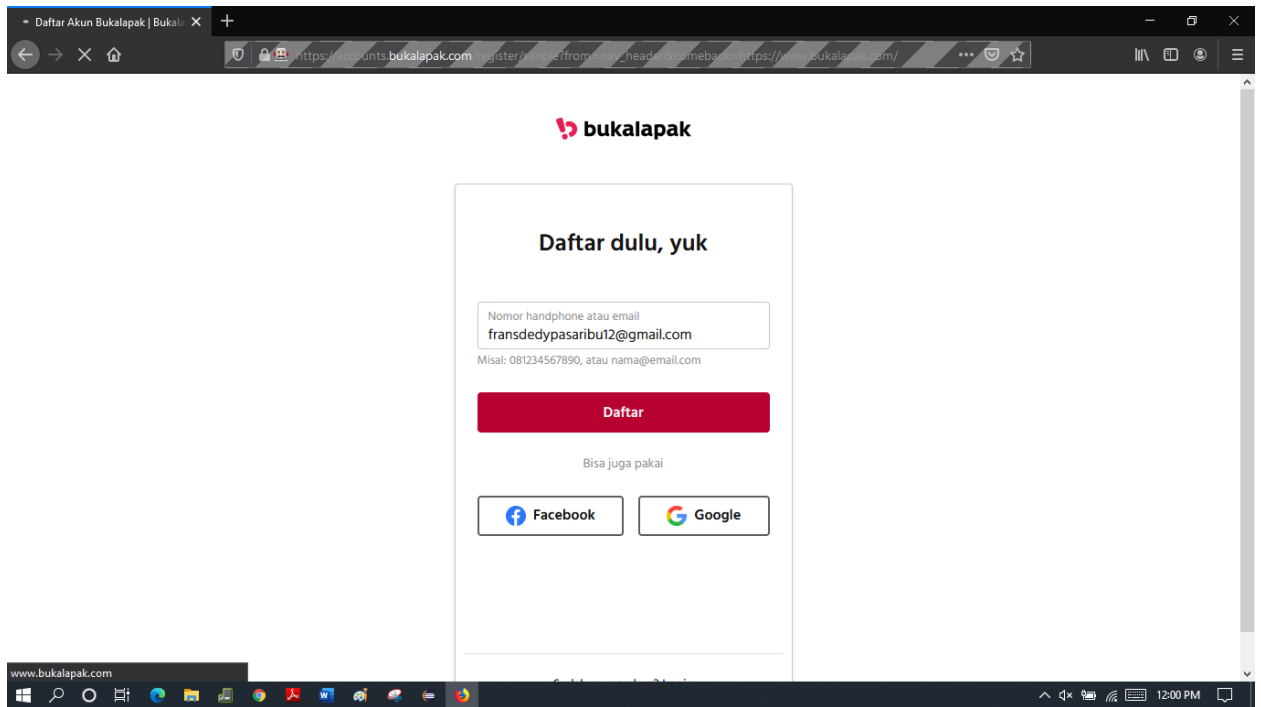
Daftar Akun Bukalapak | Bukala

https://accounts.bukalapak.com/register/simple?from=nav_header&comeback=https://www.bukalapak.com/

bukalapak

Daftar dulu, yuk

Nomor handphone atau email
fransdedypasaribu12@gmail.com

Misal: 081234567890, atau nama@email.com

Daftar

Bisa juga pakai

Facebook

Google

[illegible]

www.bukalapak.com

12:00 PM